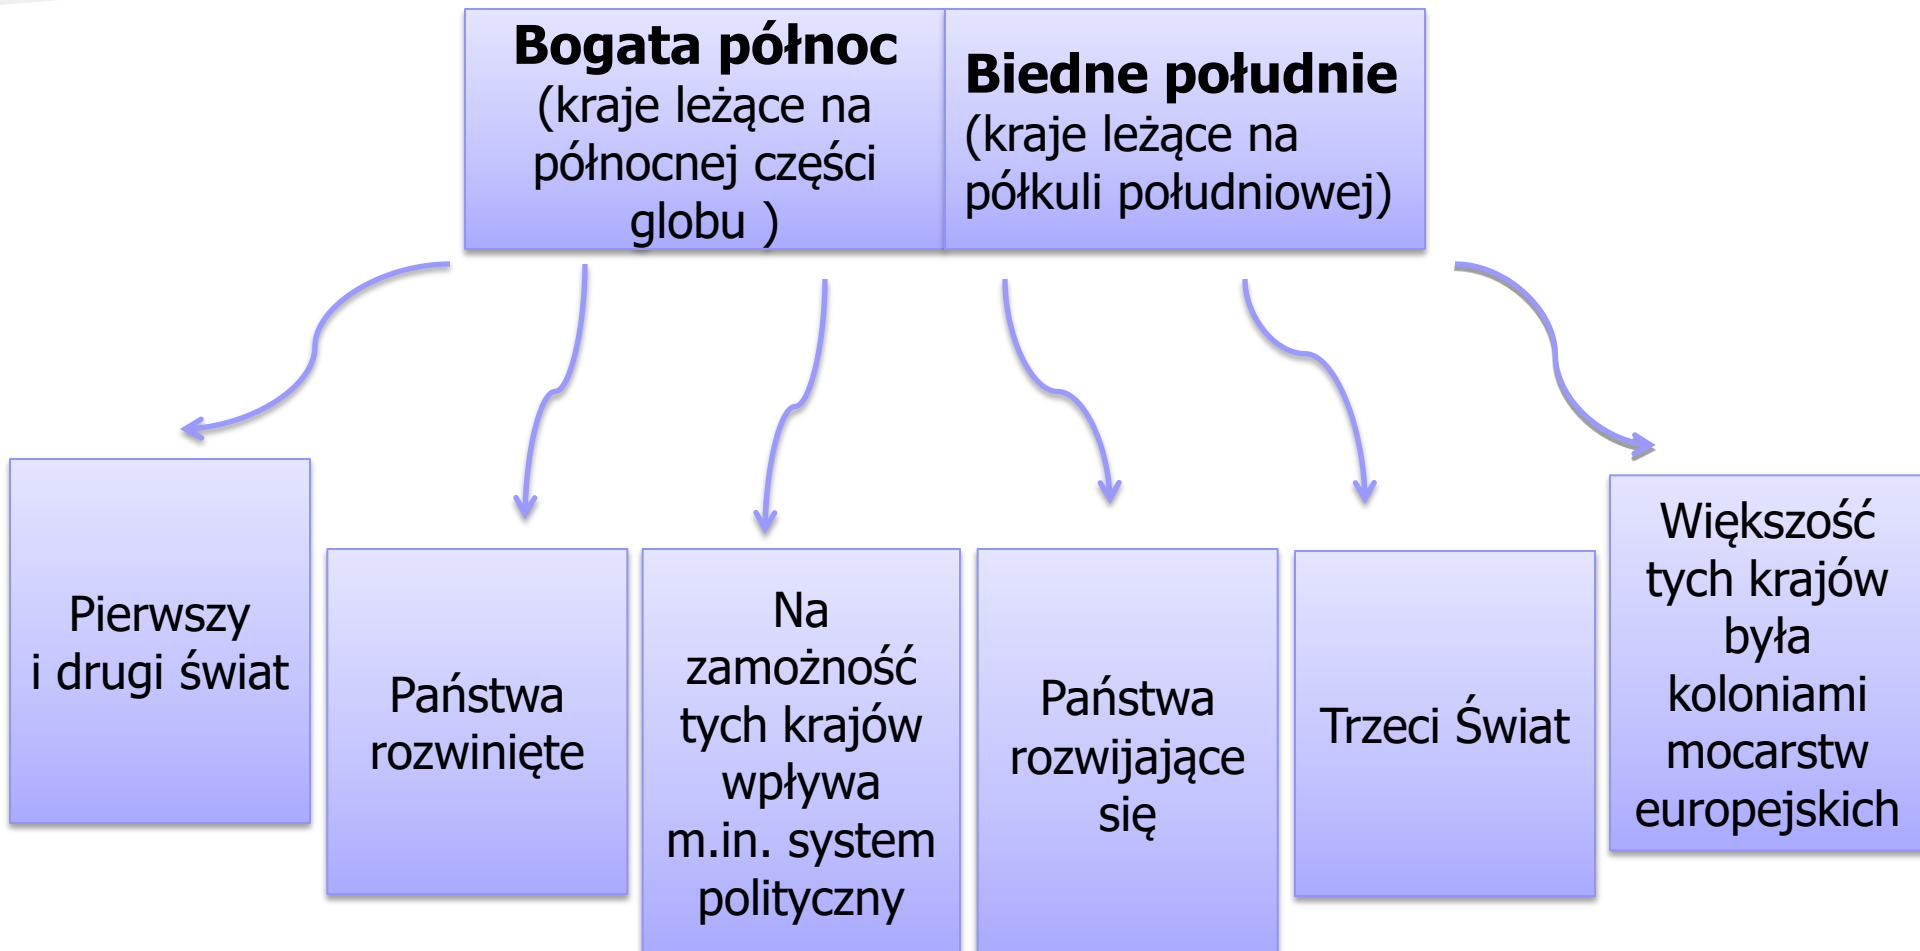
**Bogata północ** (kraje leżące na północnej części globu )

**Biedne południe** (kraje leżące na półkuli południowej)

Pierwszy i drugi świat

Państwa rozwinięte

Na zamożność tych krajów wpływa m.in. system polityczny

Państwa rozwijające się

Trzeci Świat

Większość tych krajów była koloniami mocarstw europejskich